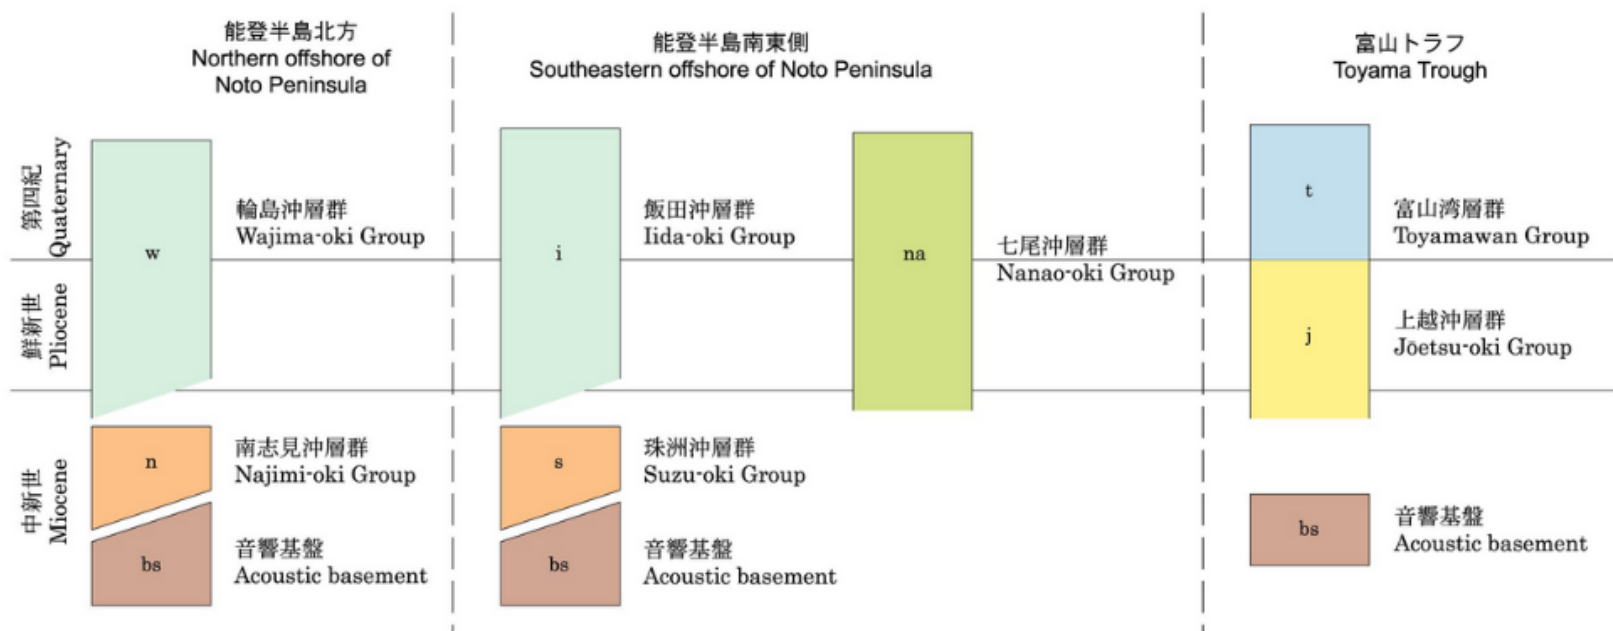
能登半島北方
Northern offshore of Noto Peninsula

能登半島南東側
Southeastern offshore of Noto Peninsula

富山トラフ
Toyama Trough

第四紀
Quaternary

鮮新世
Pliocene

中新世
Miocene

w

輪島沖層群
Wajima-oki Group

n

南志見沖層群
Najimi-oki Group

bs

音響基盤
Acoustic basement

i

飯田沖層群
Iida-oki Group

s

珠洲沖層群
Suzu-oki Group

bs

音響基盤
Acoustic basement

na

七尾沖層群
Nanao-oki Group

t

富山湾層群
Toyamawan Group

j

上越沖層群
Jōetsu-oki Group

bs

音響基盤
Acoustic basement